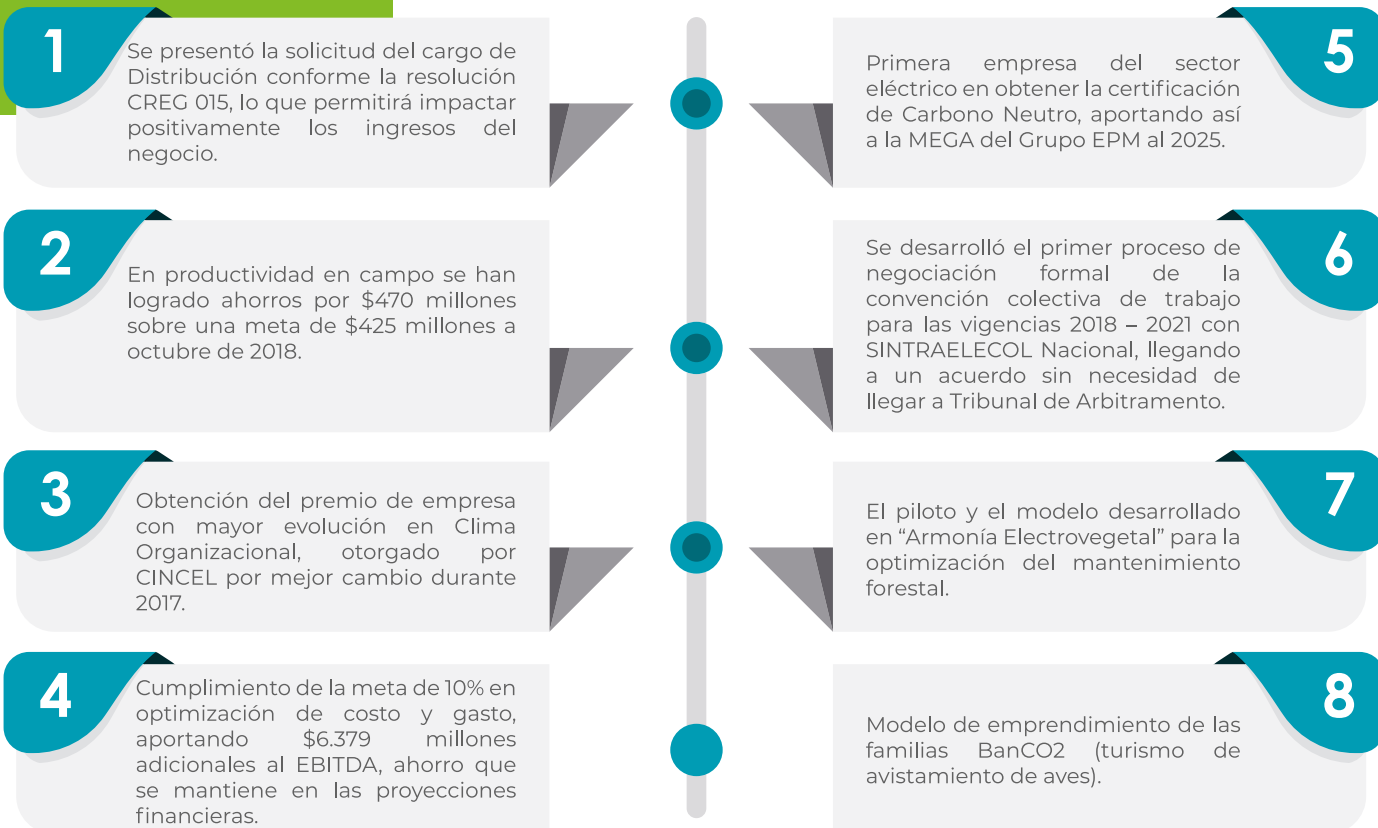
1
Se presentó la solicitud del cargo de Distribución conforme la resolución CREG 015, lo que permitirá impactar positivamente los ingresos del negocio.

2
En productividad en campo se han logrado ahorros por $470 millones sobre una meta de $425 millones a octubre de 2018.

3
Obtención del premio de empresa con mayor evolución en Clima Organizacional, otorgado por CINCEL por mejor cambio durante 2017.

4
Cumplimiento de la meta de 10% en optimización de costo y gasto, aportando $6.379 millones adicionales al EBITDA, ahorro que se mantiene en las proyecciones financieras.

5
Primera empresa del sector eléctrico en obtener la certificación de Carbono Neutro, aportando así a la MEGA del Grupo EPM al 2025.

6
Se desarrolló el primer proceso de negociación formal de la convención colectiva de trabajo para las vigencias 2018 – 2021 con SINTRAELECOL Nacional, llegando a un acuerdo sin necesidad de llegar a Tribunal de Arbitramento.

7
El piloto y el modelo desarrollado en "Armonía Electrovegetal" para la optimización del mantenimiento forestal.

8
Modelo de emprendimiento de las familias BanCO2 (turismo de avistamiento de aves).